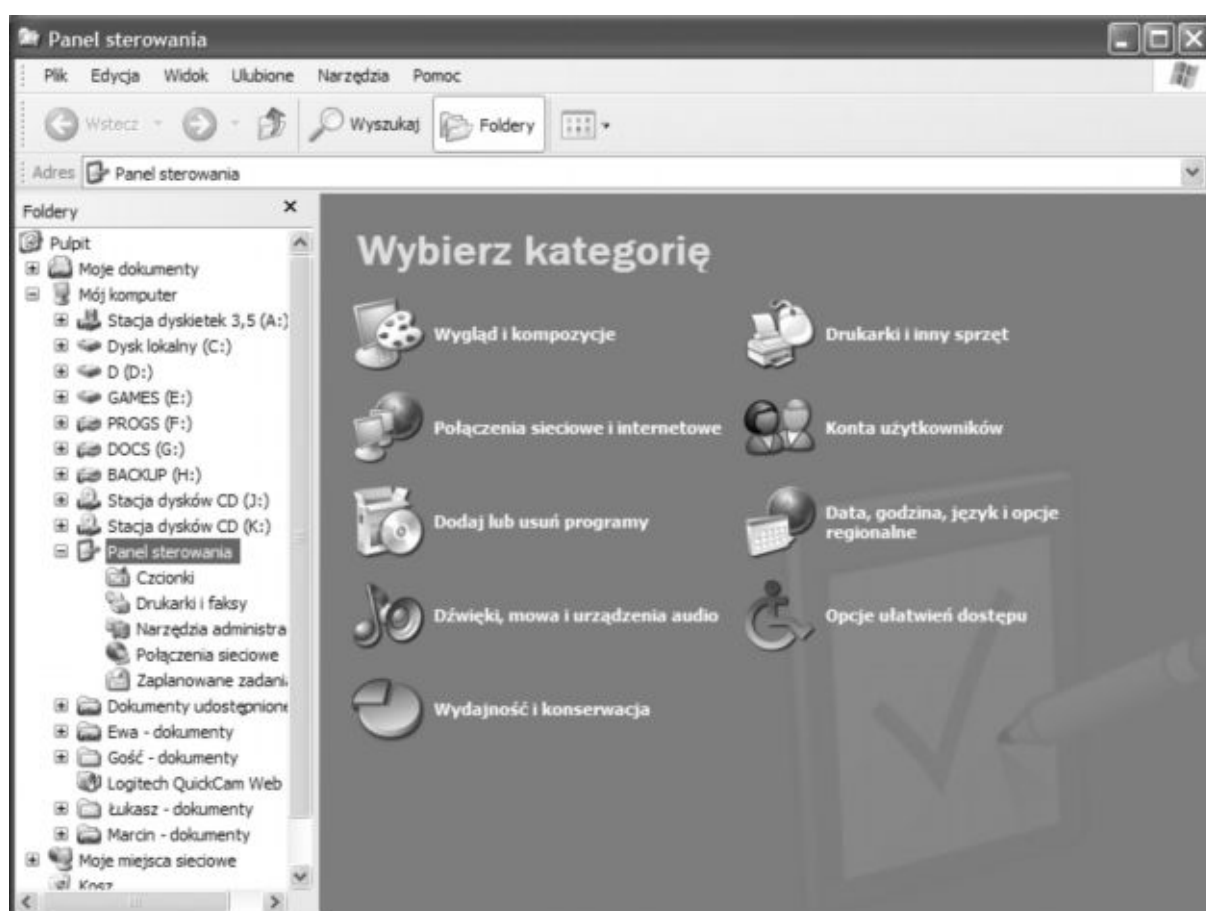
Panel sterowania

Plik Edycja Widok Ulubione Narzędzia Pomoc

Wstecz Wyszukaj Foldery

Adres Panel sterowania

Foldery

Pulpit
Moje dokumenty
Mój komputer
Stacja dyskietek 3,5 (A:)
Dysk lokalny (C:)
D (D:)
GAMES (E:)
PROGS (F:)
DOCS (G:)
BACKUP (H:)
Stacja dysków CD (J:)
Stacja dysków CD (K:)
Panel sterowania
Czcionki
Drukarki i faksy
Narzędzia administra
Połączenia sieciowe
Zaplanowane zadani
Dokumenty udostępnione
Ewa - dokumenty
Gość - dokumenty
Logitech QuickCam Web
Łukasz - dokumenty
Marcin - dokumenty
Moje miejsca sieciowe
Kosz

Wybierz kategorię

Wygląd i kompozycje

Drukarki i inny sprzęt

Połączenia sieciowe i internetowe

Konta użytkowników

Dodaj lub usuń programy

Data, godzina, język i opcje regionalne

Dźwięki, mowa i urządzenia audio

Opcje ułatwień dostępu

Wydajność i konserwacja